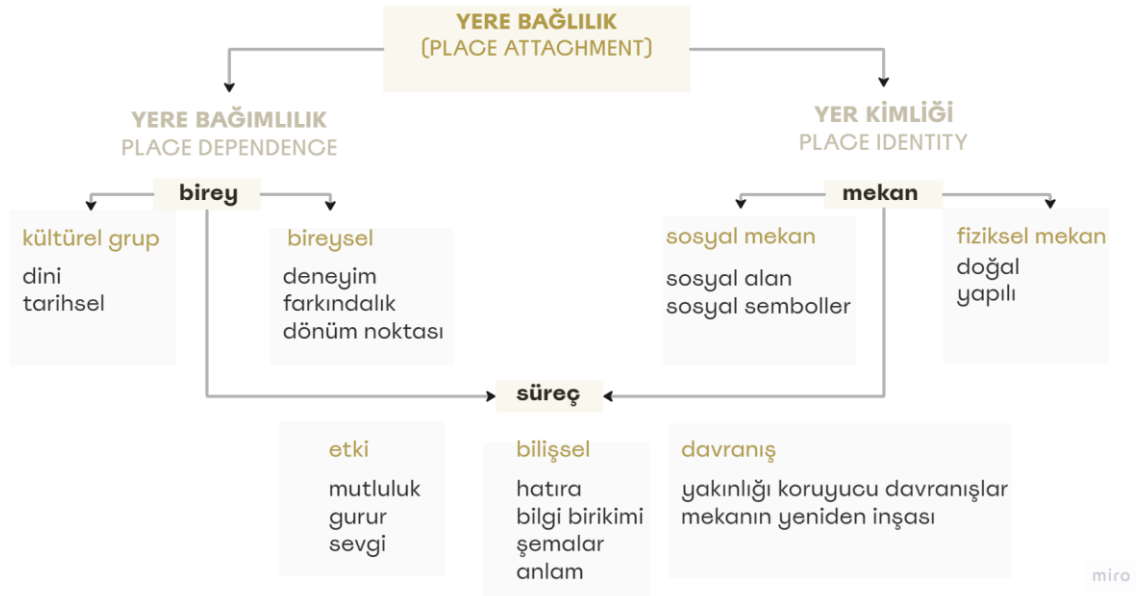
YERE BAĞLILIK
(PLACE ATTACHMENT)

YERE BAĞIMLILIK
PLACE DEPENDENCE

YER KİMLİĞİ
PLACE IDENTITY

birey

kültürel grup
dini
tarihsel

bireysel
deneyim
farkındalık
dönüm noktası

mekan

sosyal mekan
sosyal alan
sosyal semboller

fiziksel mekan
doğal
yapılı

süreç

etki
mutluluk
gurur
sevgi

bilişsel
hatıra
bilgi birikimi
şemalar
anlam

davranış
yakınlığı koruyucu davranışlar
mekanın yeniden inşası

miro